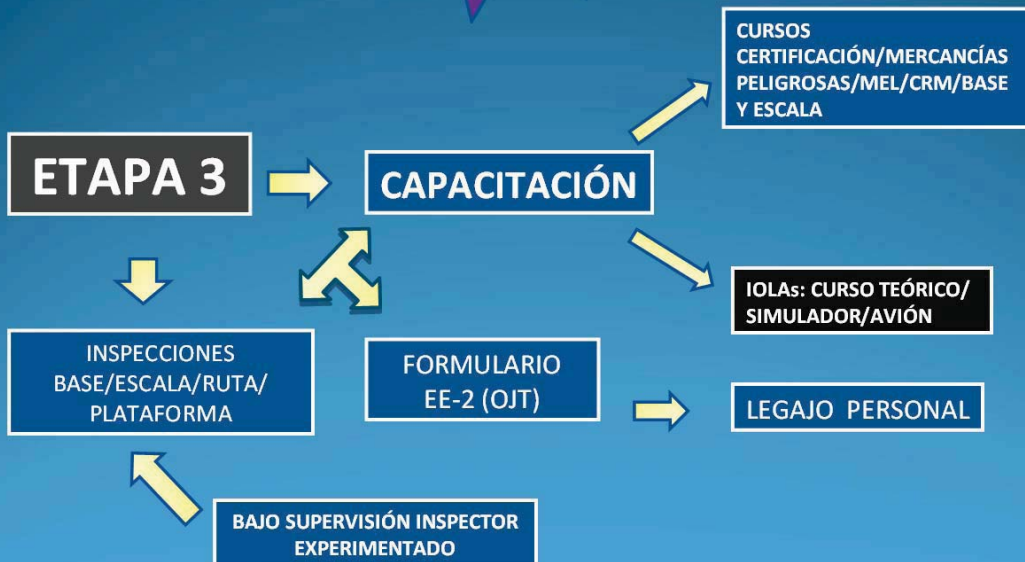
CURSOS CERTIFICACIÓN/MERCANCÍAS PELIGROSAS/MEL/CRM/BASE Y ESCALA

ETAPA 3

CAPACITACIÓN

IOLAs: CURSO TEÓRICO/ SIMULADOR/AVIÓN

INSPECCIONES BASE/ESCALA/RUTA/ PLATAFORMA

FORMULARIO EE-2 (OJT)

LEGAJO PERSONAL

BAJO SUPERVISIÓN INSPECTOR EXPERIMENTADO